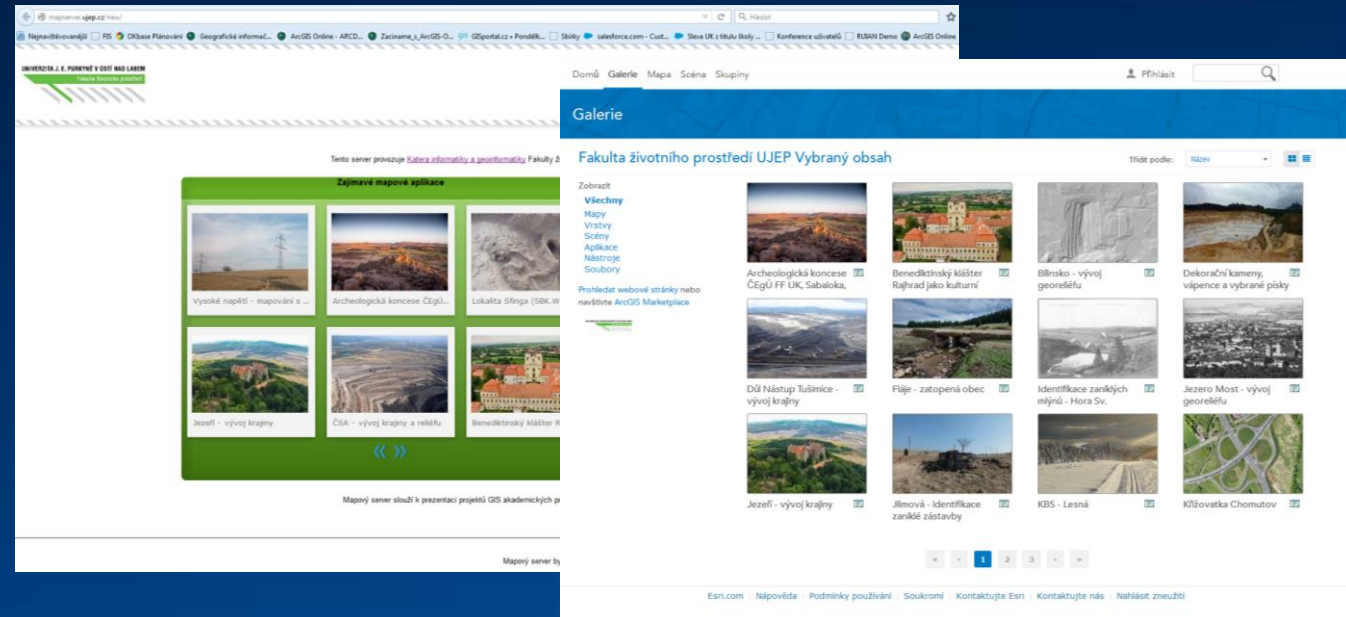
mapserver.ujep.cz/new/

Hledat

Nejnavštěvovanější FIS OKbase Plánování Geografické informač... ArcGIS Online - ARCD... Zaciname_s_ArcGIS-O... GISportal.cz » Pondělk... Sbírky salesforce.com - Cust... Sleva UK z titulu školy ... Konference uživatelů RUIAN Demo ArcGIS Online

UNIVERZITA J. E. PURKYNĚ V ÚSTÍ NAD LABEM
Fakulta životního prostředí

Tento server provozuje Katera informatiky a geoinformatiky Fakulty ž

Zajímavé mapové aplikace

Vysoké napětí - mapování s ...
Archeologická koncese ČEgÚ...
Lokalita Sfinga (SBK.W
Jezeří - vývoj krajiny
ČSA - vývoj krajiny a reliéfu
Benediktinský klášter R

Mapový server slouží k prezentaci projektů GIS akademických p

Mapový server by

Domů Galerie Mapa Scéna Skupiny

Přihlásit

Galerie

Fakulta životního prostředí UJEP Vybraný obsah

Třídit podle: Název

Zobrazit
Všechny
Mapy
Vrstvy
Scény
Aplikace
Nástroje
Soubory

Prohledat webové stránky nebo navštivte ArcGIS Marketplace

Archeologická koncese ČEgÚ FF UK, Sabaloka,
Benediktinský klášter Rajhrad jako kulturní
Bílinsko - vývoj georeliéfu
Dekorační kameny, vápence a vybrané písky
Důl Nástup Tušimice - vývoj krajiny
Fláje - zatopená obec
Identifikace zaniklých mlýnů - Hora Sv.
Jezero Most - vývoj georeliéfu
Jezeří - vývoj krajiny
Jílmová - identifikace zaniklé zástavby
KBS - Lesná
Křižovatka Chomutov

« ‹ 1 2 3 › »

Esri.com | Nápověda | Podmínky používání | Soukromí | Kontaktujte Esri | Kontaktujte nás | Nahlásit zneužití